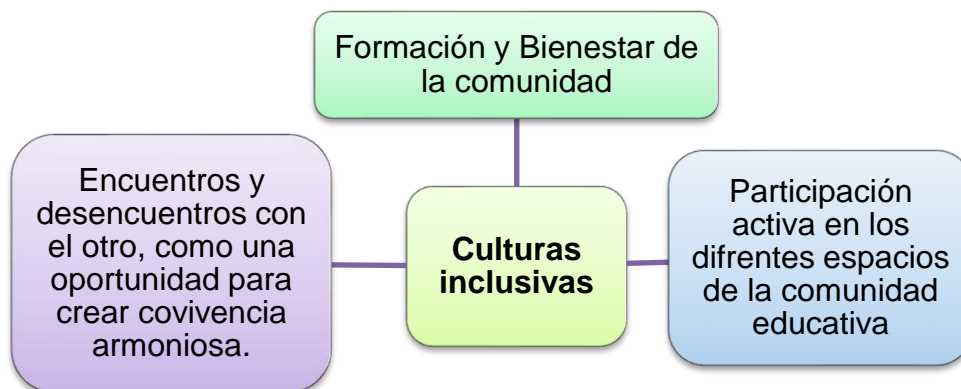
Formación y Bienestar de la comunidad

Encuentros y desencuentros con el otro, como una oportunidad para crear covivencia armoniosa.

Culturas inclusivas

Participación activa en los difrentes espacios de la comunidad educativa